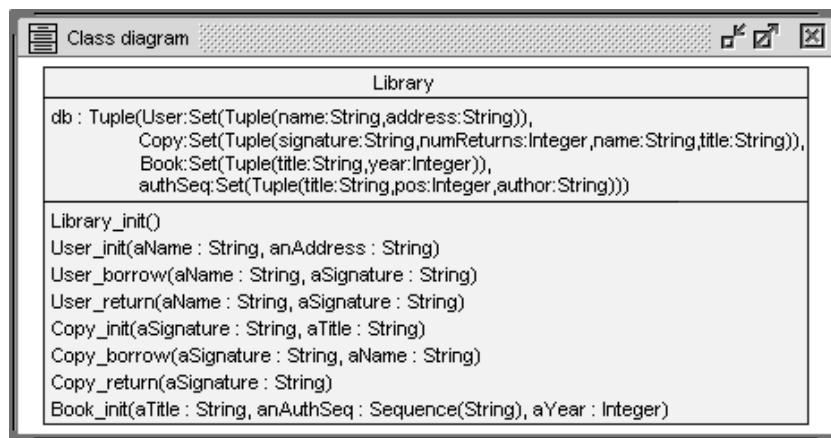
Class diagram

Library

db : Tuple(User:Set(Tuple(name:String,address:String)),
Copy:Set(Tuple(signature:String,numReturns:Integer,name:String,title:String)),
Book:Set(Tuple(title:String,year:Integer)),
authSeq:Set(Tuple(title:String,pos:Integer,author:String)))

Library_init()
User_init(aName : String, anAddress : String)
User_borrow(aName : String, aSignature : String)
User_return(aName : String, aSignature : String)
Copy_init(aSignature : String, aTitle : String)
Copy_borrow(aSignature : String, aName : String)
Copy_return(aSignature : String)
Book_init(aTitle : String, anAuthSeq : Sequence(String), aYear : Integer)